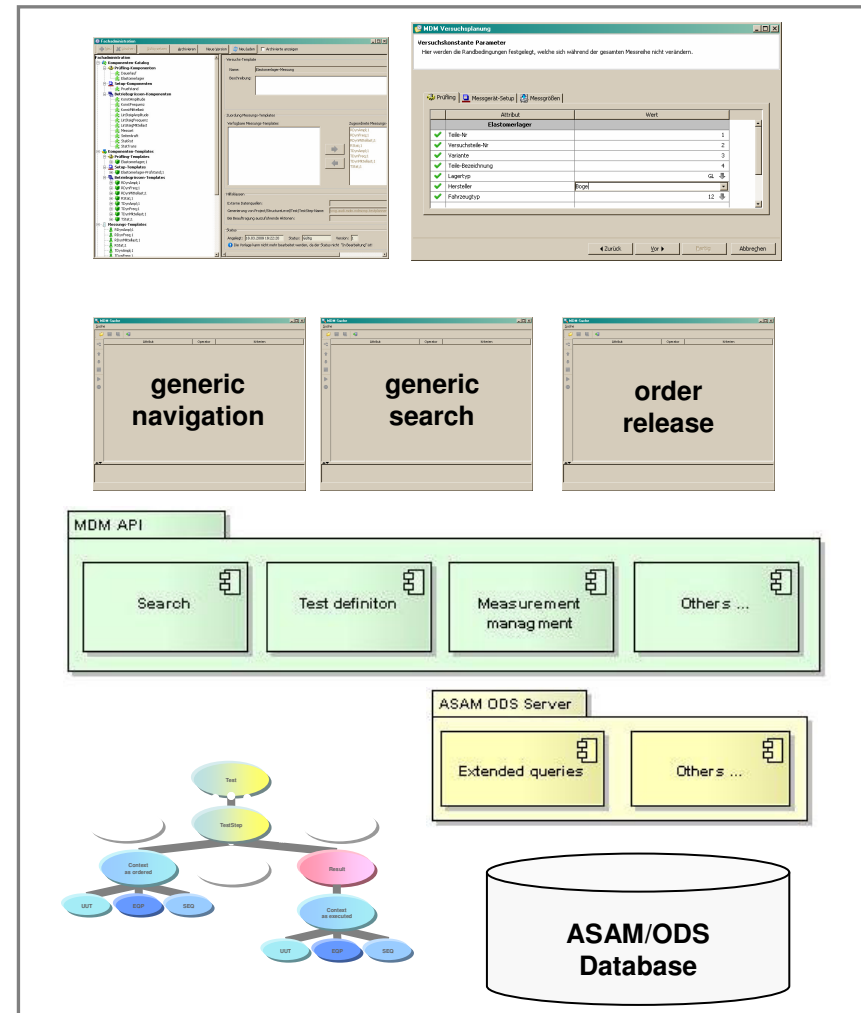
MDM Versuchsplanung

Versuchskonstante Parameter

Hier werden die Randbedingungen festgelegt, welche sich während der gesamten Messreihe nicht verändern.

Prüfling | Messgerät-Setup | Messgrößen

| Attribut | Wert |
|---|---|
| Elastomerlager | |
| Teile-Nr | 1 |
| Versuchsteile-Nr | 2 |
| Variante | 3 |
| Teile-Bezeichnung | 4 |
| Lagertyp | GL |
| Hersteller | Boge |
| Fahrzeugtyp | 12 |

◄ Zurück | Vor ► | Fertig | Abbrechen

generic navigation

generic search

order release

MDM API

Search

Test definiton

Measurement managment

Others ...

ASAM ODS Server

Extended queries

Others ...

Test

TestStep

Context as ordered

Result

Context as executed

UUT

EQP

SEQ

UUT

EQP

SEQ

ASAM/ODS Database